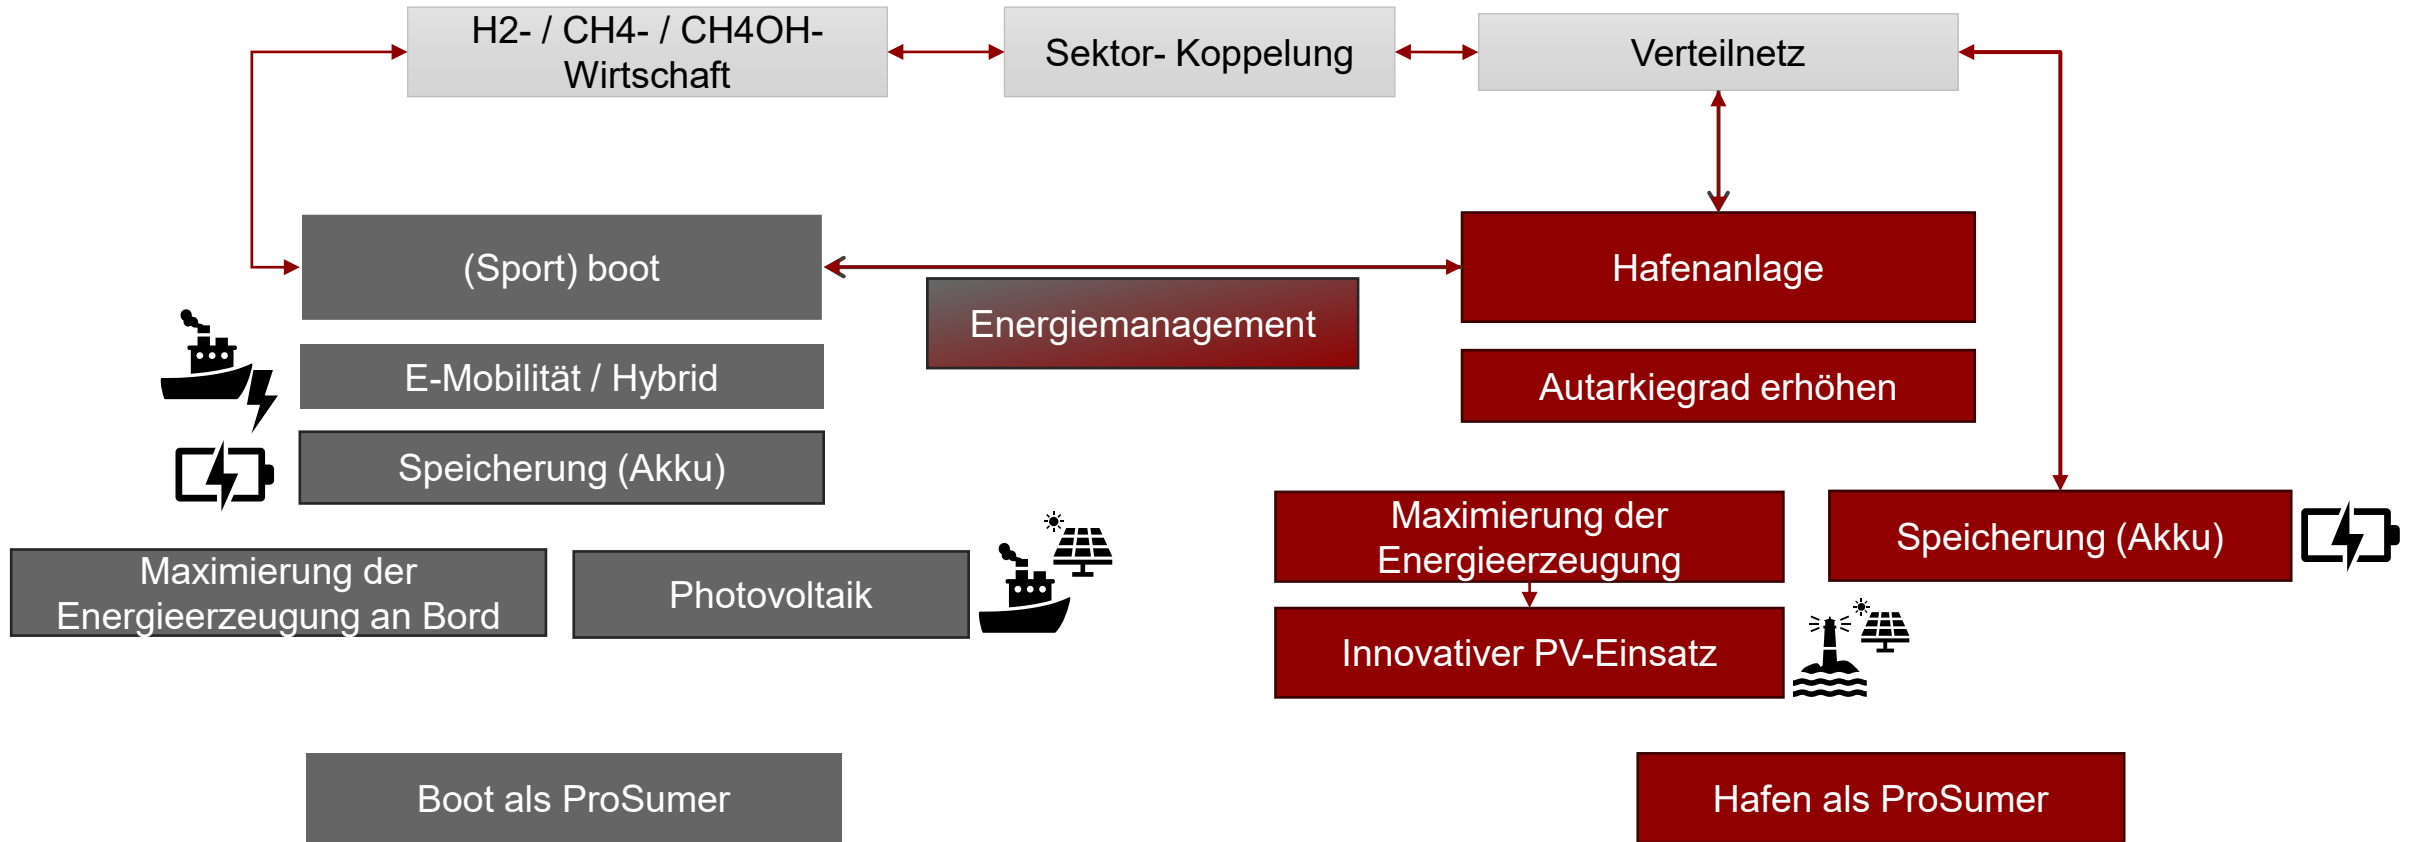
H2- / CH4- / CH4OH-Wirtschaft

Sektor- Koppelung

Verteilnetz

(Sport) boot

Hafenanlage

Energiemanagement

E-Mobilität / Hybrid

Autarkiegrad erhöhen

Speicherung (Akku)

Maximierung der Energieerzeugung

Speicherung (Akku)

Maximierung der Energieerzeugung an Bord

Photovoltaik

Innovativer PV-Einsatz

Boot als ProSumer

Hafen als ProSumer